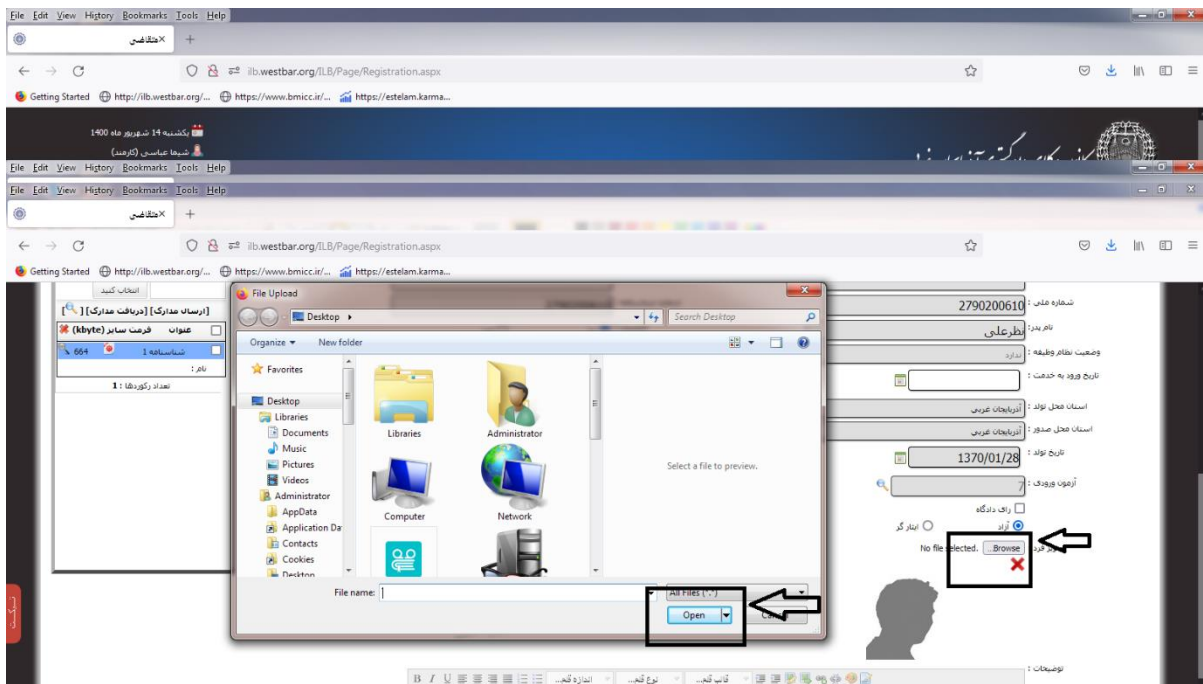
File Edit View History Bookmarks Tools Help
متقاضی ×
+
ilb.westbar.org/ILB/Page/Registration.aspx
Getting Started http://ilb.westbar.org/... https://www.bmicc.ir/... https://estelam.karma...
یکشنبه 14 شهریور ماه 1400
شیما عباسی (کارمند)
File Edit View History Bookmarks Tools Help
File Edit View History Bookmarks Tools Help
متقاضی ×
+
ilb.westbar.org/ILB/Page/Registration.aspx
Getting Started http://ilb.westbar.org/... https://www.bmicc.ir/... https://estelam.karma...
انتخاب کنید
[ارسال مدارک] [دریافت مدارک] [
عنوان فرمت سایر (kbyte)
شناسنامه 1 664
نام :
تعداد رکوردها : 1
File Upload
Desktop ▸
Search Desktop
Organize ▾ New folder
Favorites
Desktop
Libraries
Documents
Music
Pictures
Videos
Administrator
AppData
Application Da
Contacts
Cookies
Desktop
Libraries
Administrator
Computer
Network
Select a file to preview.
File name:
All Files (*.*)
Open
Ca
شماره ملی : 2790200610
نام پدر : نظرعلی
وضعیت نظام وظیفه : ندارد
تاریخ ورود به خدمت :
استان محل تولد : آذربایجان غربی
استان محل صدور : آذربایجان غربی
تاریخ تولد : 1370/01/28
آزمون ورودی : 7
رای دادگاه
آزاد
ایثار گر
No file selected. Browse...
فرد
توضیحات :
B I U
اندازه قلم...
نوع قلم...
قالب قلم...